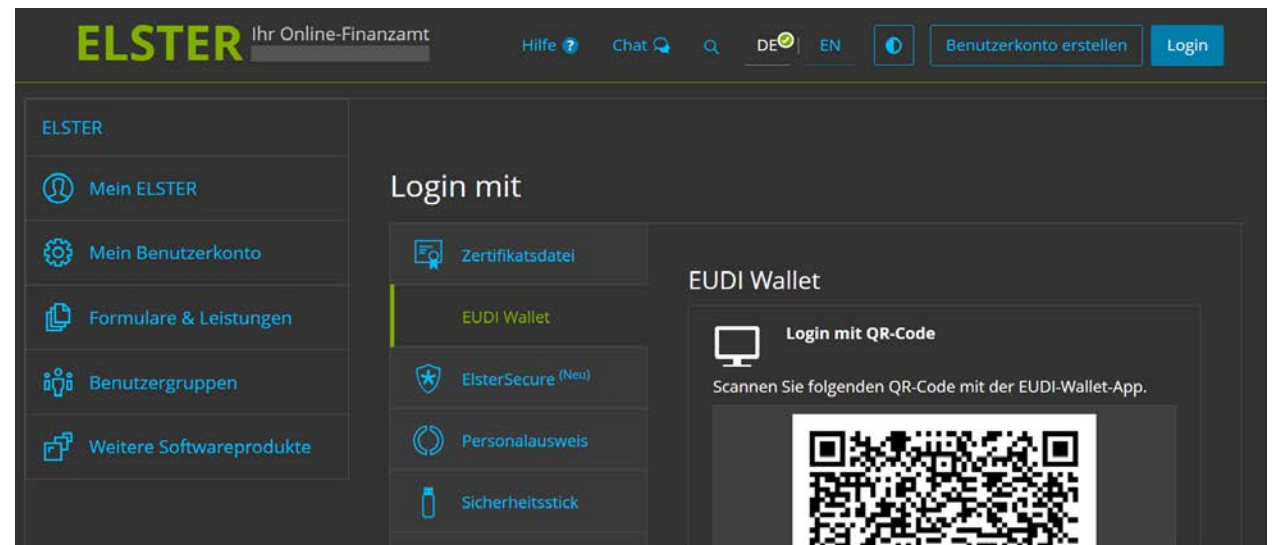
ELSTER Ihr Online-Finanzamt

Hilfe Chat DE | EN Benutzerkonto erstellen Login

ELSTER

Mein ELSTER

Mein Benutzerkonto

Formulare & Leistungen

Benutzergruppen

Weitere Softwareprodukte

Login mit

Zertifikatsdatei

EUDI Wallet

ElsterSecure (Neu)

Personalausweis

Sicherheitsstick

EUDI Wallet

Login mit QR-Code

Scannen Sie folgenden QR-Code mit der EUDI-Wallet-App.